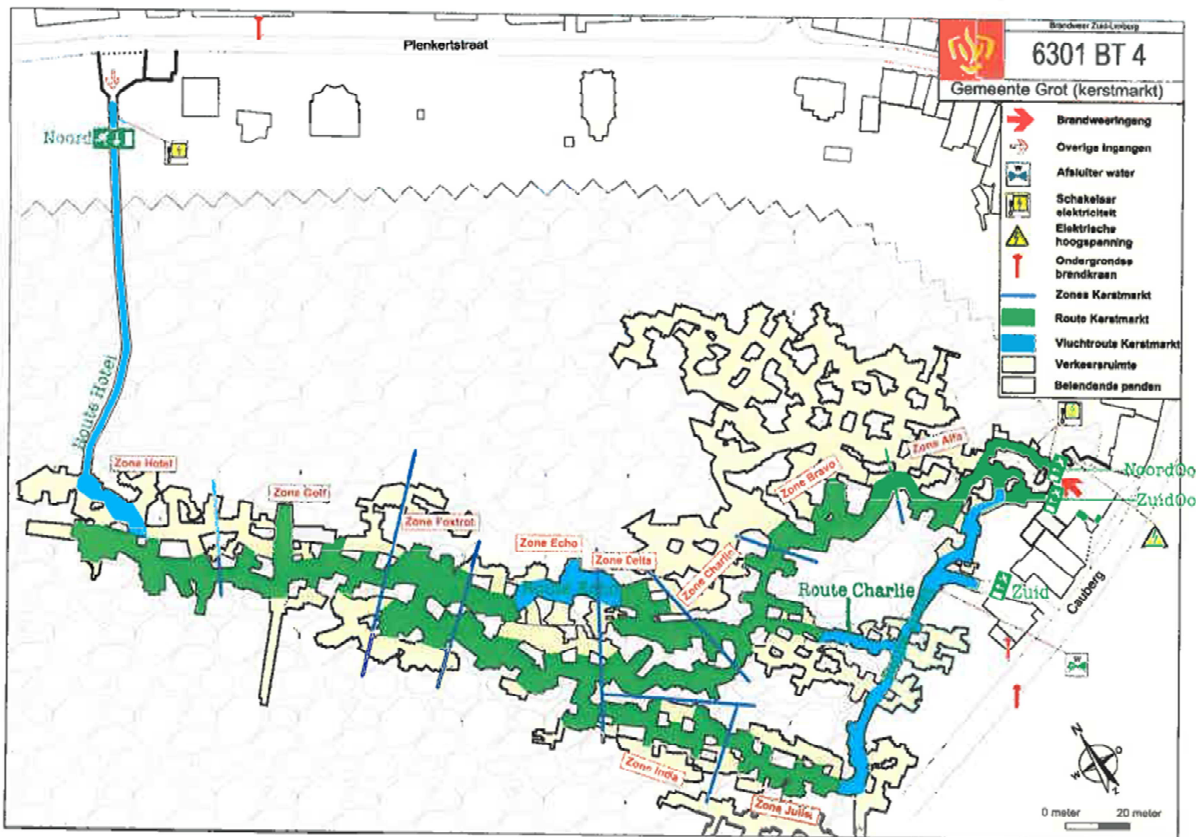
Plenkertstraat

Brandweer Zuid-Limburg

6301 BT 4

Gemeente Grot (kerstmarkt)

Brandweeringang

Overige ingangen

Afsluiter water

Schakelaar elektriciteit

Elektrische hoogspanning

Ondergrondse brandkraan

Zones Kerstmarkt

Route Kerstmarkt

Vluchtroute Kerstmarkt

Verkeersruimte

Belendende panden

Noord

Route Hotel

Zone Hotel

Zone Golf

Zone Foxtrot

Zone Echo

Zone Delta

Zone Charlie

Zone Bravo

Zone Alfa

Route Charlie

Zone India

Zone Julia

NoordOo

ZuidOo

Zuid

Cauberg

N

0 meter

20 meter